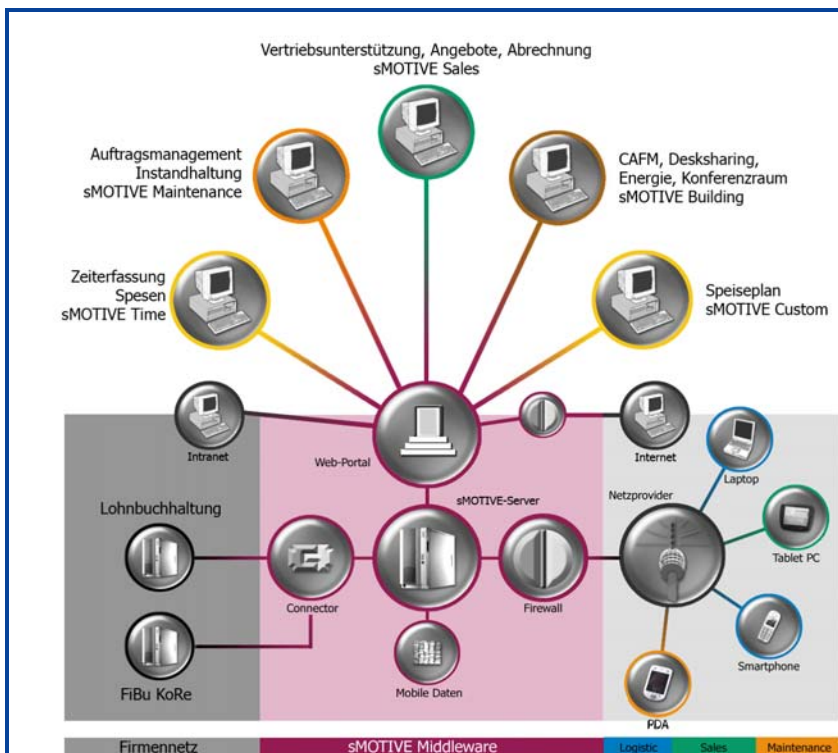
Vertriebsunterstützung, Angebote, Abrechnung
sMOTIVE Sales

Auftragsmanagement
Instandhaltung
sMOTIVE Maintenance

CAFM, Desksharing,
Energie, Konferenzraum
sMOTIVE Building

Zeiterfassung
Spesen
sMOTIVE Time

Speiseplan
sMOTIVE Custom

Intranet

Web-Portal

Internet

Laptop

sMOTIVE-Server

Netzprovider

Lohnbuchhaltung

Tablet PC

Connector

Firewall

Smartphone

FiBu KoRe

Mobile Daten

PDA

Firmennetz

sMOTIVE Middleware

Logistic

Sales

Maintenance